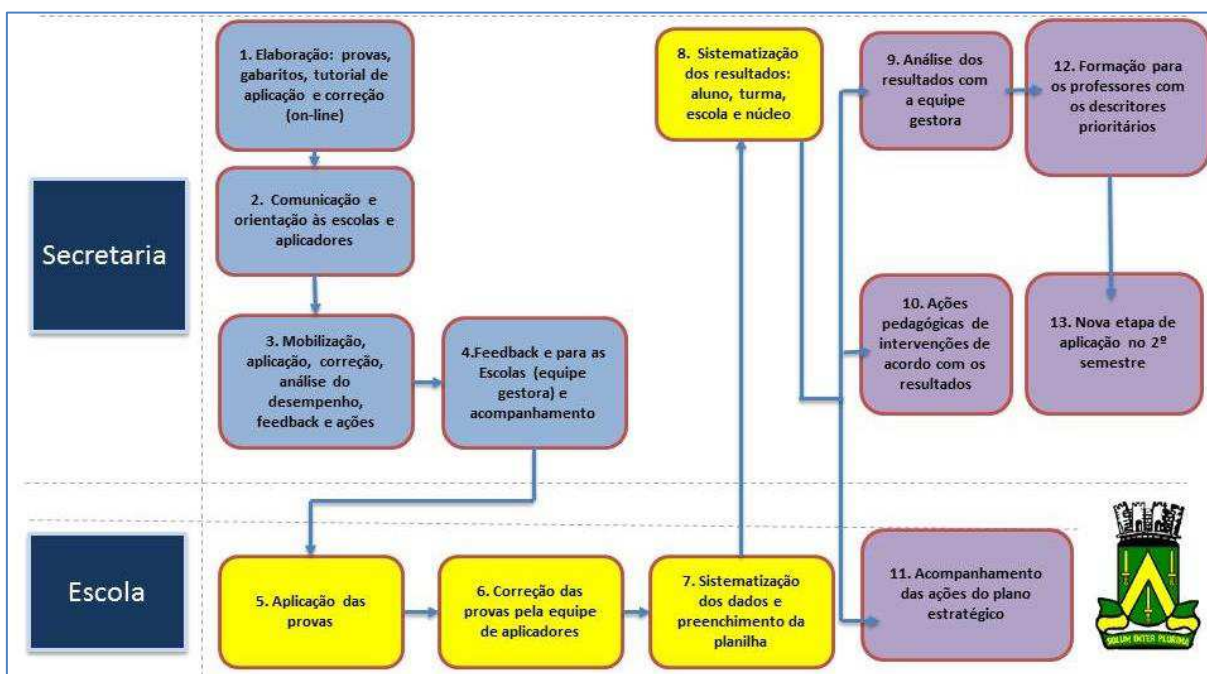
Secretaria

1. Elaboração: provas, gabaritos, tutorial de aplicação e correção (on-line)

2. Comunicação e orientação às escolas e aplicadores

3. Mobilização, aplicação, correção, análise do desempenho, feedback e ações

4.Feedback e para as Escolas (equipe gestora) e acompanhamento

8. Sistematização dos resultados: aluno, turma, escola e núcleo

9. Análise dos resultados com a equipe gestora

12. Formação para os professores com os descritores prioritários

10. Ações pedagógicas de intervenções de acordo com os resultados

13. Nova etapa de aplicação no 2º semestre

Escola

5. Aplicação das provas

6. Correção das provas pela equipe de aplicadores

7. Sistematização dos dados e preenchimento da planilha

11. Acompanhamento das ações do plano estratégico

SOLUM INTER PLURIMA